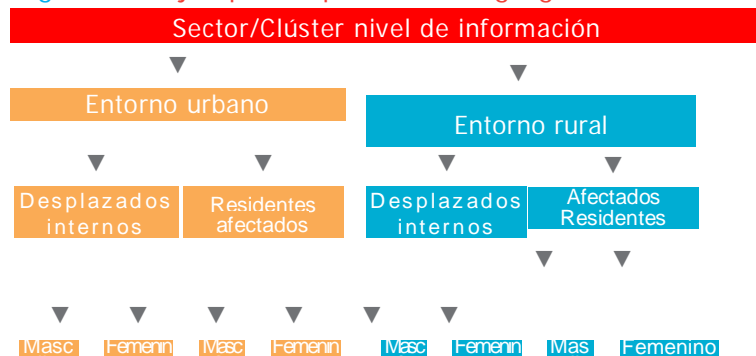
Sector/Clúster nivel de información

Entorno urbano

Entorno rural

Desplazados internos

Residentes afectados

Desplazados internos

Afectados Residentes

Masc

Femenin

Masc

Femenin

Masc

Femenin

Mas

Femenino